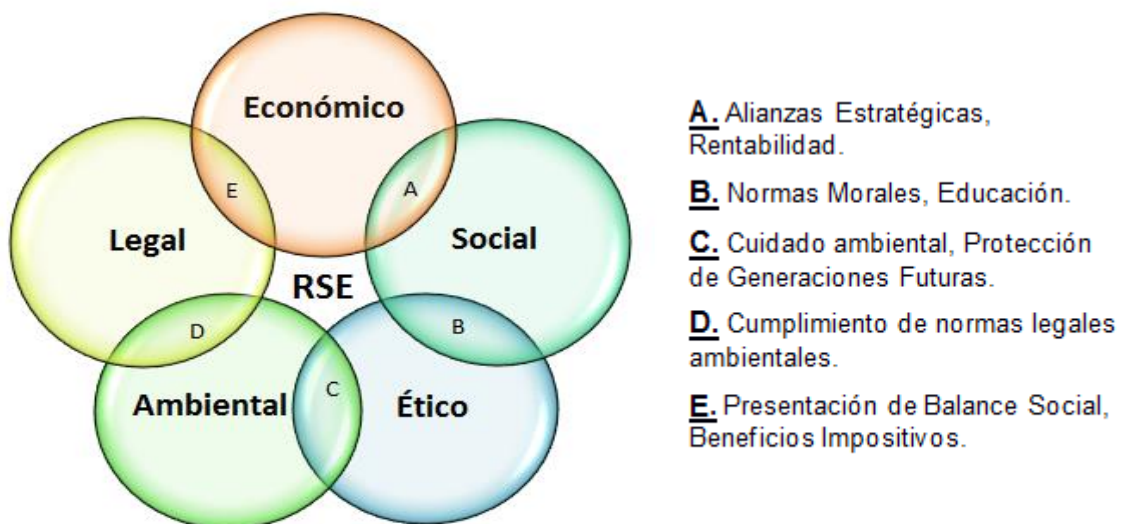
Económico

E

A

Legal

Social

RSE

D

B

Ambiental

C

Ético

A. Alianzas Estratégicas, Rentabilidad.

B. Normas Morales, Educación.

C. Cuidado ambiental, Protección de Generaciones Futuras.

D. Cumplimiento de normas legales ambientales.

E. Presentación de Balance Social, Beneficios Impositivos.